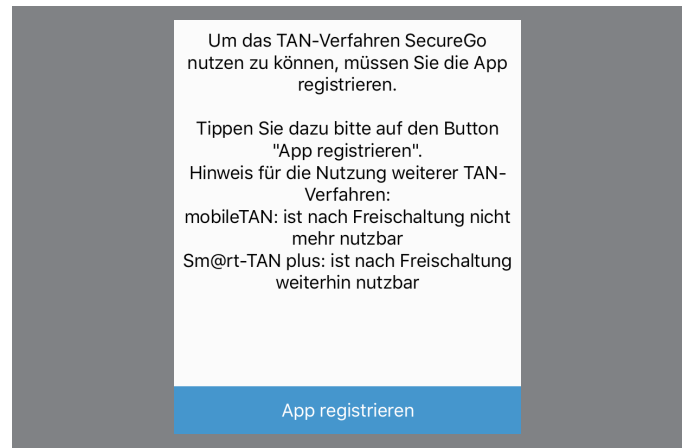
Um das TAN-Verfahren SecureGo nutzen zu können, müssen Sie die App registrieren.

Tippen Sie dazu bitte auf den Button "App registrieren".
Hinweis für die Nutzung weiterer TAN-Verfahren:
mobileTAN: ist nach Freischaltung nicht mehr nutzbar
Sm@rt-TAN plus: ist nach Freischaltung weiterhin nutzbar

App registrieren